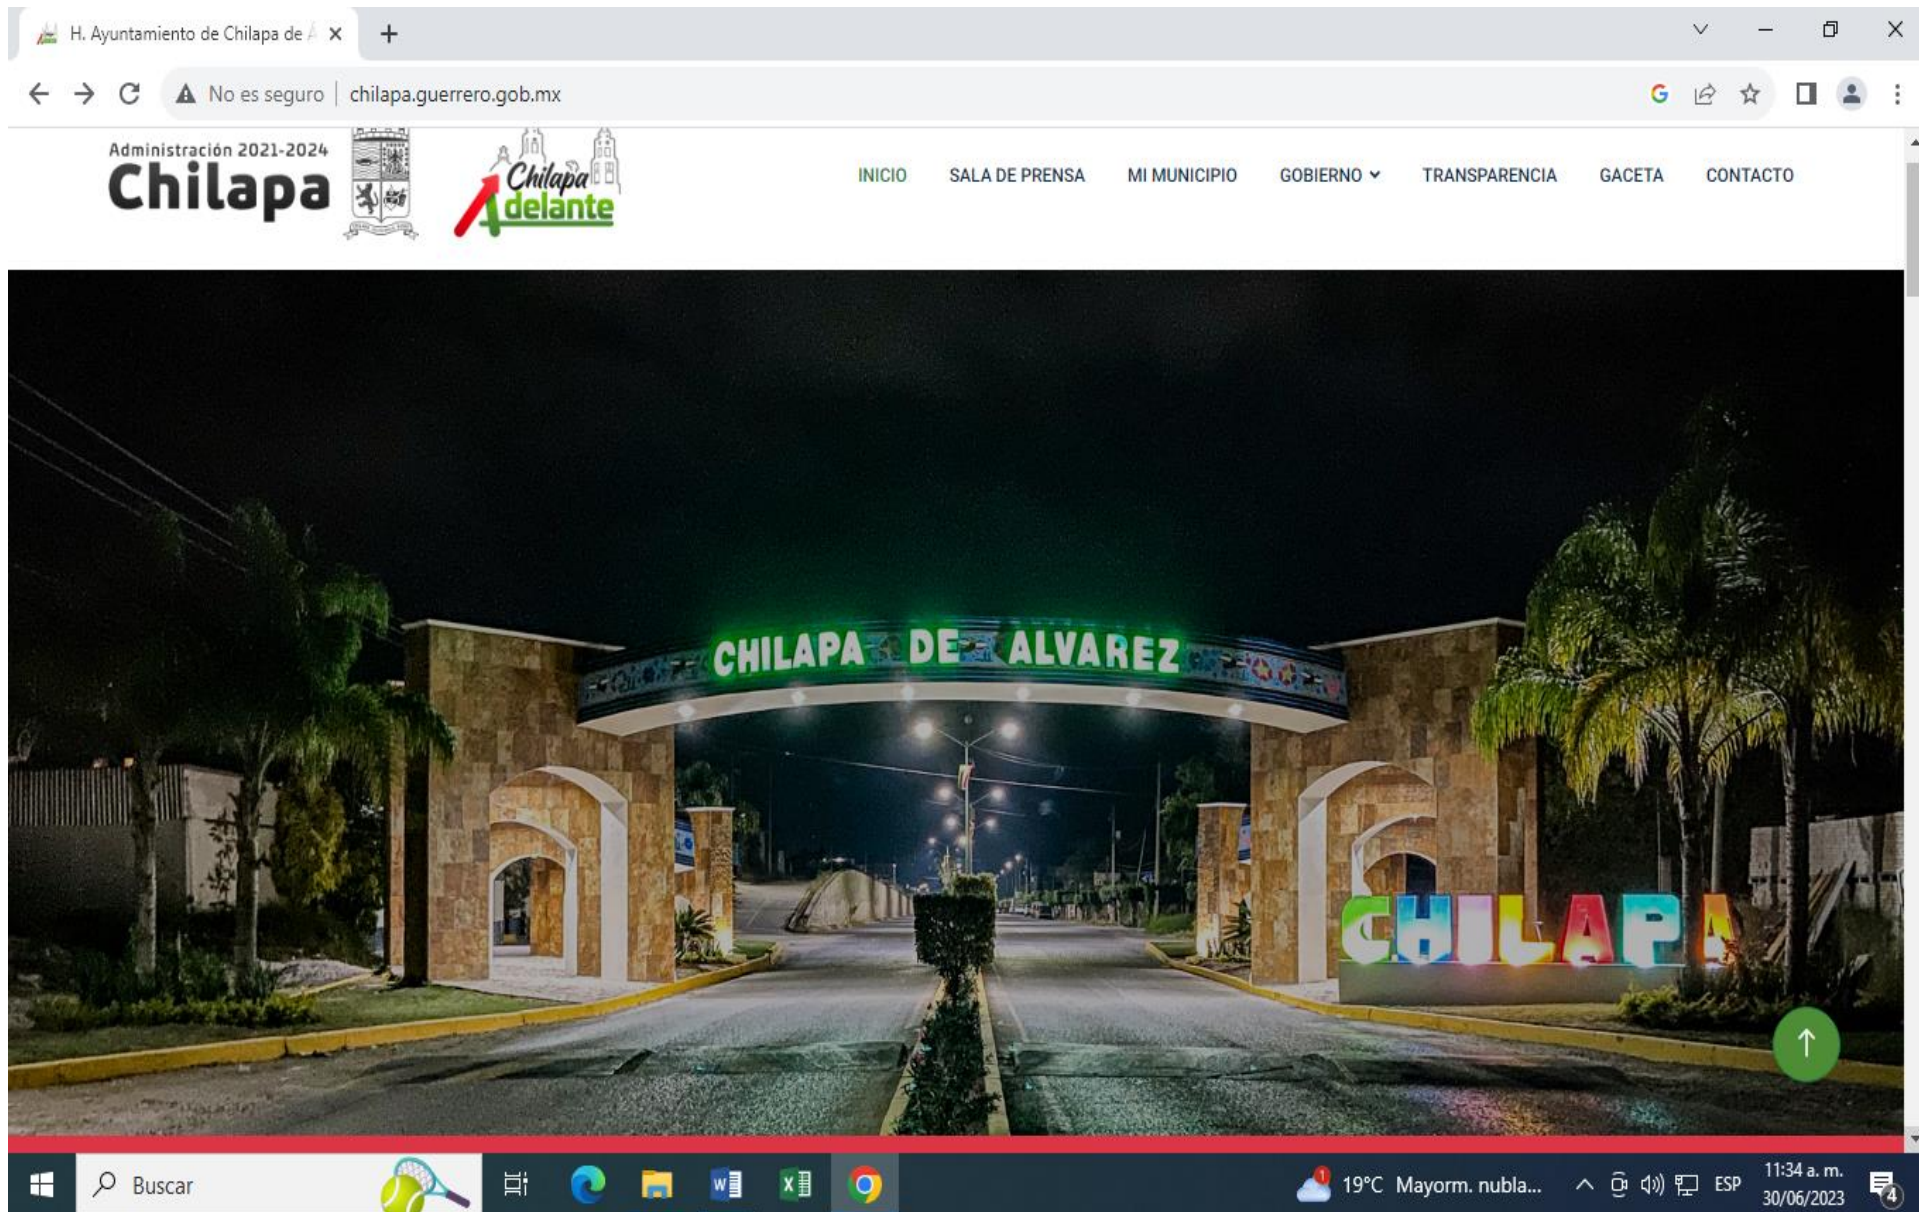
H. Ayuntamiento de Chilapa de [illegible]

No es seguro | chilapa.guerrero.gob.mx

Administración 2021-2024
Chilapa

Chilapa Adelante

INICIO
SALA DE PRENSA
MI MUNICIPIO
GOBIERNO
TRANSPARENCIA
GACETA
CONTACTO

CHILAPA DE ALVAREZ

CHILAPA

Buscar

19°C Mayorm. nubla...

ESP

11:34 a. m.
30/06/2023

4